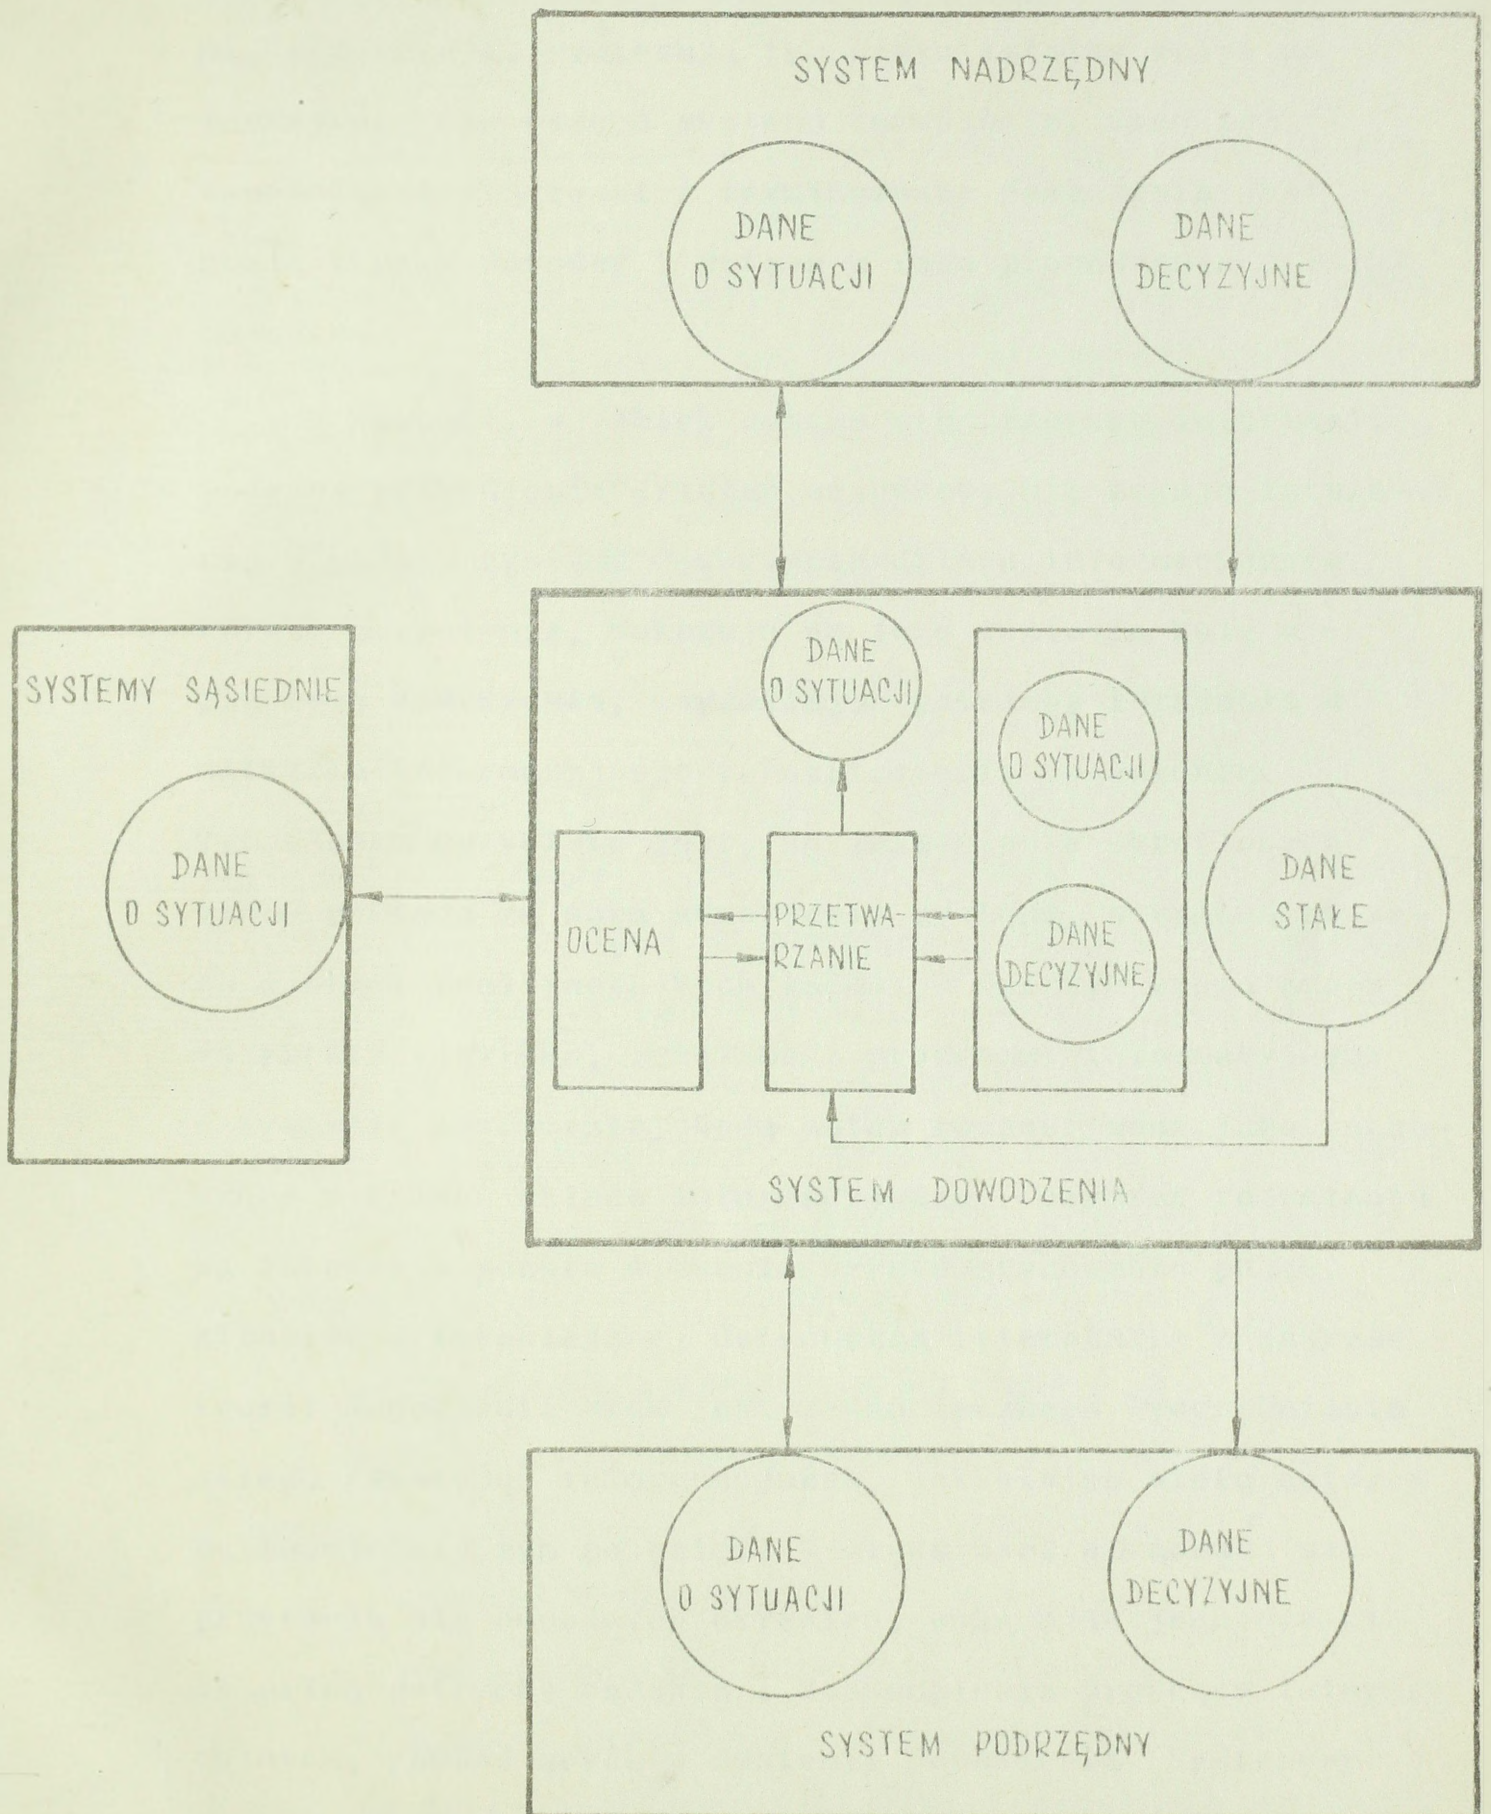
SYSTEM NADRZĘDNY

DANE O SYTUACJI

DANE DECYZYJNE

SYSTEMY SĄSIEDNIE

DANE O SYTUACJI

DANE O SYTUACJI

DANE O SYTUACJI

OCENA

PRZETWARZANIE

DANE DECYZYJNE

DANE STAŁE

SYSTEM DOWODZENIA

DANE O SYTUACJI

DANE DECYZYJNE

SYSTEM PODRZĘDNY